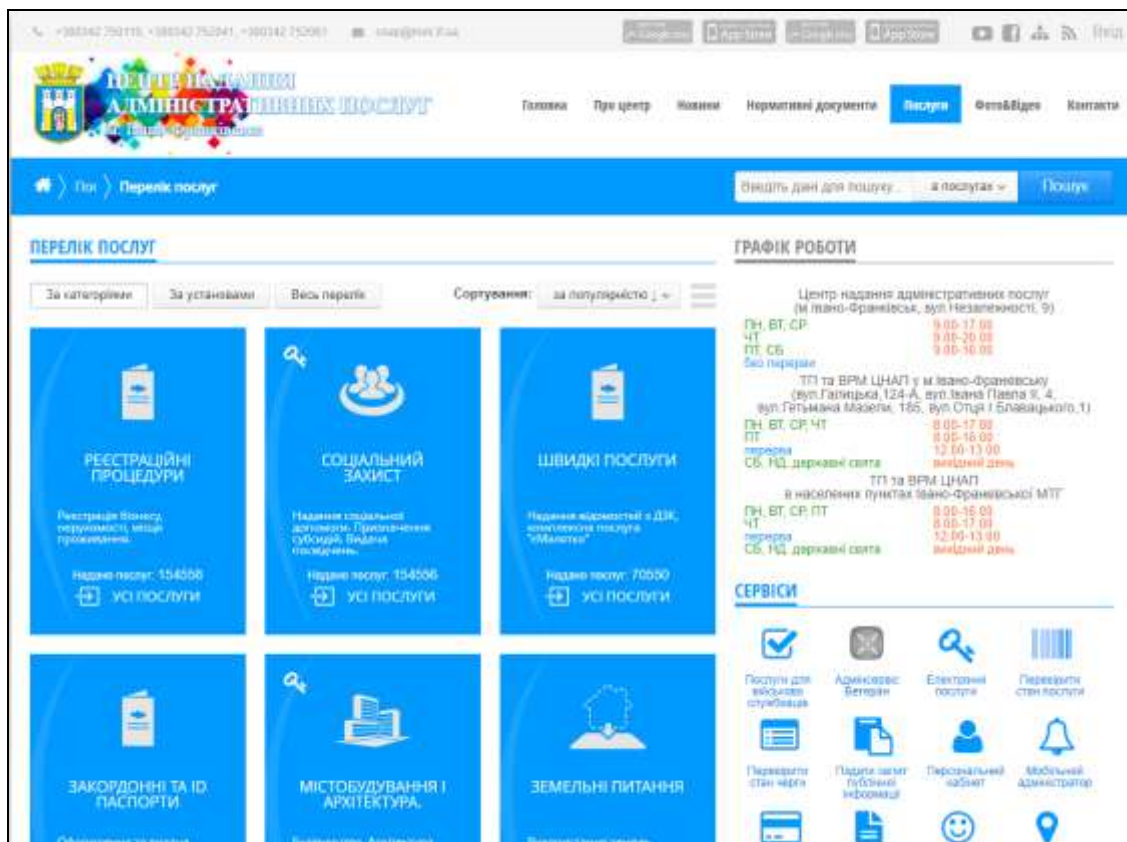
+380342 750115, +380342 752041, +380342 752061 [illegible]

ЦЕНТР НАДАННЯ АДМІНІСТРАТИВНИХ ПОСЛУГ м. Івано-Франківськ

Головна Про центр Новини Нормативні документи Послуги Фото&Відео Контакти

Пос Перелік послуг

Введіть дані для пошуку... в послугах Пошук

ПЕРЕЛІК ПОСЛУГ

За категоріями За установами Весь перелік Сортування: за популярністю

РЕЄСТРАЦІЙНІ ПРОЦЕДУРИ
Реєстрація бізнесу, нерухомості, місця проживання.
Надано послуг: 154556
УСІ ПОСЛУГИ

СОЦІАЛЬНИЙ ЗАХИСТ
Надання соціальної допомоги. Призначення субсидій. Видача посвідчень.
Надано послуг: 154556
УСІ ПОСЛУГИ

ШВИДКІ ПОСЛУГИ
Надання відомостей з ДЗК, комплексна послуга "єМалятко"
Надано послуг: 70550
УСІ ПОСЛУГИ

ЗАКОРДОННІ ТА ID ПАСПОРТИ

МІСТОБУДУВАННЯ І АРХІТЕКТУРА.

ЗЕМЕЛЬНІ ПИТАННЯ

ГРАФІК РОБОТИ

Центр надання адміністративних послуг (м.Івано-Франківськ, вул.Незалежності, 9)
ПН, ВТ, СР 9.00-17.00
ЧТ 9.00-20.00
ПТ, СБ 9.00-16.00
без перерви

ТП та ВРМ ЦНАП у м.Івано-Франківську (вул.Галицька,124-А, вул.Івана Павла ІІ, 4, вул.Гетьмана Мазепи, 185, вул.Отця І.Блавацького,1)
ПН, ВТ, СР, ЧТ 8.00-17.00
ПТ 8.00-16.00
перерва 12.00-13.00
СБ, НД, державні свята вихідний день

ТП та ВРМ ЦНАП в населених пунктах Івано-Франківської МТГ
ПН, ВТ, СР, ПТ 8.00-16.00
ЧТ 8.00-17.00
перерва 12.00-13.00
СБ, НД, державні свята вихідний день

СЕРВІСИ

Послуги для військовослужбовця
Адмінсервіс Ветеран
Електронні послуги
Перевірити стан послуги
Перевірити стан черги
Подати запит публічної інформації
Персональний кабінет
Мобільний адміністратор